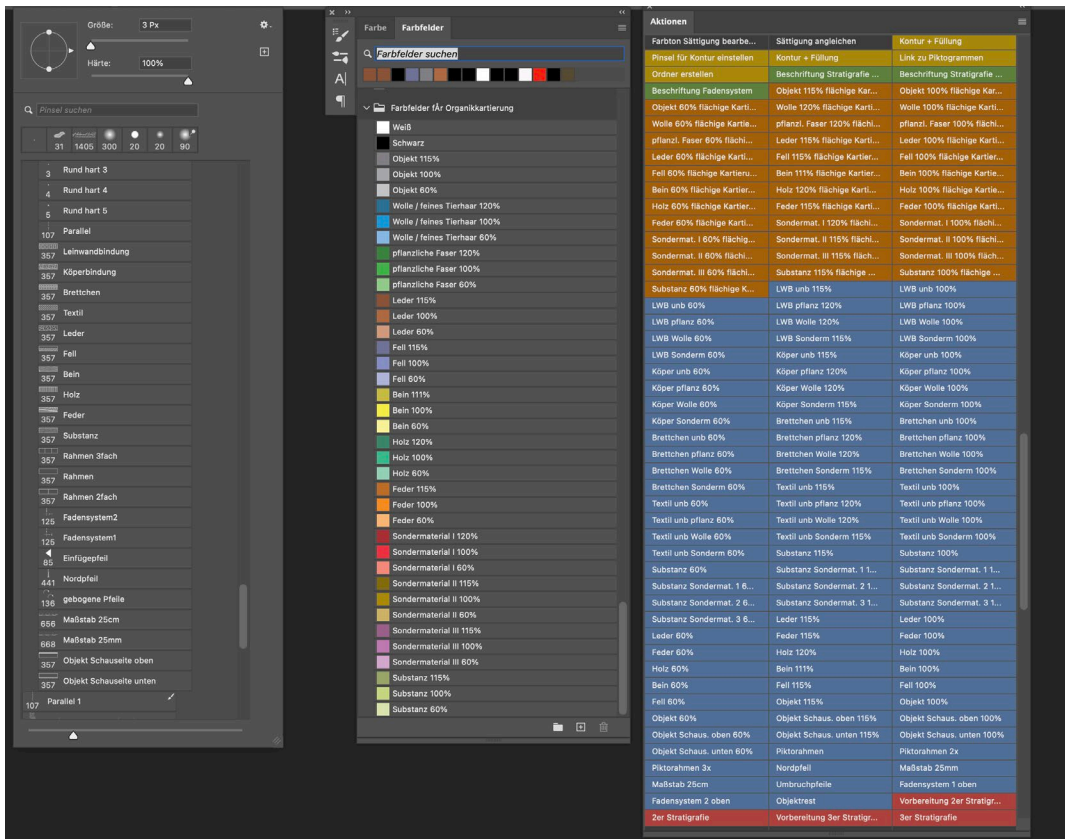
Größe: 3 Px

Härte: 100%

Pinsel suchen

31 1405 300 20 20 90

3 Rund hart 3
4 Rund hart 4
5 Rund hart 5
107 Parallel
357 Leinwandbindung
357 Köperbindung
357 Brettchen
357 Textil
357 Leder
357 Fell
357 Bein
357 Holz
357 Feder
357 Substanz
357 Rahmen 3fach
357 Rahmen
357 Rahmen 2fach
125 Fadensystem2
125 Fadensystem1
85 Einfügepfeil
441 Nordpfeil
136 gebogene Pfeile
656 Maßstab 25cm
668 Maßstab 25mm
357 Objekt Schauseite oben
357 Objekt Schauseite unten
107 Parallel 1

Farbe Farbfelder

Farbfelder suchen

Farbfelder fÃr Organikkartierung
Weiß
Schwarz
Objekt 115%
Objekt 100%
Objekt 60%
Wolle / feines Tierhaar 120%
Wolle / feines Tierhaar 100%
Wolle / feines Tierhaar 60%
pflanzliche Faser 120%
pflanzliche Faser 100%
pflanzliche Faser 60%
Leder 115%
Leder 100%
Leder 60%
Fell 115%
Fell 100%
Fell 60%
Bein 111%
Bein 100%
Bein 60%
Holz 120%
Holz 100%
Holz 60%
Feder 115%
Feder 100%
Feder 60%
Sondermaterial I 120%
Sondermaterial I 100%
Sondermaterial I 60%
Sondermaterial II 115%
Sondermaterial II 100%
Sondermaterial II 60%
Sondermaterial III 115%
Sondermaterial III 100%
Sondermaterial III 60%
Substanz 115%
Substanz 100%
Substanz 60%

Aktionen

| | | |
|---|---|---|
| Farbton Sättigung bearbe... | Sättigung angleichen | Kontur + Füllung |
| Pinsel für Kontur einstellen | Kontur + Füllung | Link zu Piktogrammen |
| Ordner erstellen | Beschriftung Stratigrafie ... | Beschriftung Stratigrafie ... |
| Beschriftung Fadensystem | Objekt 115% flächige Kar... | Objekt 100% flächige Karti... |
| Objekt 60% flächige Karti... | Wolle 120% flächige Karti... | Wolle 100% flächige Karti... |
| Wolle 60% flächige Kartie... | pflanzl. Faser 120% flächi... | pflanzl. Faser 100% flächi... |
| pflanzl. Faser 60% flächi... | Leder 115% flächige Karti... | Leder 100% flächige Karti... |
| Leder 60% flächige Karti... | Fell 115% flächige Kartier... | Fell 100% flächige Kartier... |
| Fell 60% flächige Kartieru... | Bein 111% flächige Kartier... | Bein 100% flächige Kartier... |
| Bein 60% flächige Kartier... | Holz 120% flächige Karti... | Holz 100% flächige Kartie... |
| Holz 60% flächige Kartier... | Feder 115% flächige Karti... | Feder 100% flächige Karti... |
| Feder 60% flächige Karti... | Sondermat. I 120% flächi... | Sondermat. I 100% flächi... |
| Sondermat. I 60% flächig... | Sondermat. II 115% fläch... | Sondermat. II 100% flächi... |
| Sondermat. II 60% flächi... | Sondermat. III 115% fläch... | Sondermat. III 100% fläch... |
| Sondermat. III 60% flächi... | Substanz 115% flächige ... | Substanz 100% flächige ... |
| Substanz 60% flächige K... | LWB unb 115% | LWB unb 100% |
| LWB unb 60% | LWB pflanz 120% | LWB pflanz 100% |
| LWB pflanz 60% | LWB Wolle 120% | LWB Wolle 100% |
| LWB Wolle 60% | LWB Sonderm 115% | LWB Sonderm 100% |
| LWB Sonderm 60% | Köper unb 115% | Köper unb 100% |
| Köper unb 60% | Köper pflanz 120% | Köper pflanz 100% |
| Köper pflanz 60% | Köper Wolle 120% | Köper Wolle 100% |
| Köper Wolle 60% | Köper Sonderm 115% | Köper Sonderm 100% |
| Köper Sonderm 60% | Brettchen unb 115% | Brettchen unb 100% |
| Brettchen unb 60% | Brettchen pflanz 120% | Brettchen pflanz 100% |
| Brettchen pflanz 60% | Brettchen Wolle 120% | Brettchen Wolle 100% |
| Brettchen Wolle 60% | Brettchen Sonderm 115% | Brettchen Sonderm 100% |
| Brettchen Sonderm 60% | Textil unb 115% | Textil unb 100% |
| Textil unb 60% | Textil unb pflanz 120% | Textil unb pflanz 100% |
| Textil unb pflanz 60% | Textil unb Wolle 120% | Textil unb Wolle 100% |
| Textil unb Wolle 60% | Textil unb Sonderm 115% | Textil unb Sonderm 100% |
| Textil unb Sonderm 60% | Substanz 115% | Substanz 100% |
| Substanz 60% | Substanz Sondermat. 1 1... | Substanz Sondermat. 1 1... |
| Substanz Sondermat. 1 6... | Substanz Sondermat. 2 1... | Substanz Sondermat. 2 1... |
| Substanz Sondermat. 2 6... | Substanz Sondermat. 3 1... | Substanz Sondermat. 3 1... |
| Substanz Sondermat. 3 6... | Leder 115% | Leder 100% |
| Leder 60% | Feder 115% | Feder 100% |
| Feder 60% | Holz 120% | Holz 100% |
| Holz 60% | Bein 111% | Bein 100% |
| Bein 60% | Fell 115% | Fell 100% |
| Fell 60% | Objekt 115% | Objekt 100% |
| Objekt 60% | Objekt Schaus. oben 115% | Objekt Schaus. oben 100% |
| Objekt Schaus. oben 60% | Objekt Schaus. unten 115% | Objekt Schaus. unten 100% |
| Objekt Schaus. unten 60% | Piktorahmen | Piktorahmen 2x |
| Piktorahmen 3x | Nordpfeil | Maßstab 25mm |
| Maßstab 25cm | Umbruchpfeile | Fadensystem 1 oben |
| Fadensystem 2 oben | Objektrest | Vorbereitung 2er Stratigr... |
| 2er Stratigrafie | Vorbereitung 3er Stratigr... | 3er Stratigrafie |